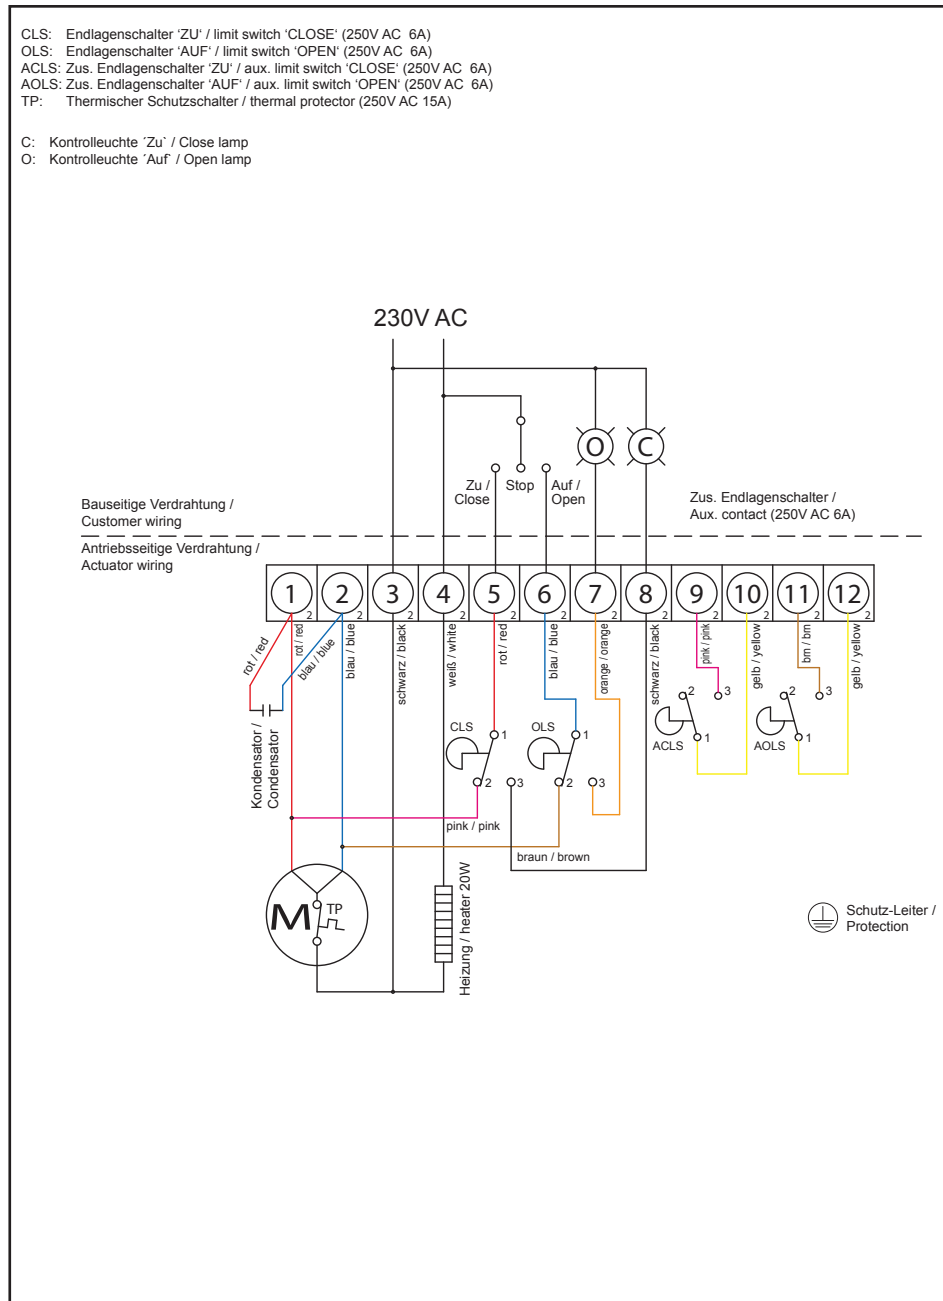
CLS: Endlagenschalter 'ZU' / limit switch 'CLOSE' (250V AC 6A)
OLS: Endlagenschalter 'AUF' / limit switch 'OPEN' (250V AC 6A)
ACLS: Zus. Endlagenschalter 'ZU' / aux. limit switch 'CLOSE' (250V AC 6A)
AOLS: Zus. Endlagenschalter 'AUF' / aux. limit switch 'OPEN' (250V AC 6A)
TP: Thermischer Schutzschalter / thermal protector (250V AC 15A)

C: Kontrolleuchte ´Zu` / Close lamp
O: Kontrolleuchte ´Auf` / Open lamp

230V AC

O C

Zu / Close
Stop
Auf / Open

Bauseitige Verdrahtung / Customer wiring

Zus. Endlagenschalter / Aux. contact (250V AC 6A)

Antriebsseitige Verdrahtung / Actuator wiring

1 2 2 2 3 4 2 5 2 6 2 7 2 8 2 9 2 10 2 11 2 12 2

rot / red
rot / red
blau / blue
blau / blue
schwarz / black
weiß / white
rot / red
blau / blue
orange / orange
schwarz / black
pink / pink
gelb / yellow
brn / brn
gelb / yellow

Kondensator / Condensator

CLS 1 2 3
OLS 1 2 3
ACLS 2 3 1
AOLS 2 3 1

pink / pink
braun / brown

M TP

Heizung / heater 20W

Schutz-Leiter / Protection